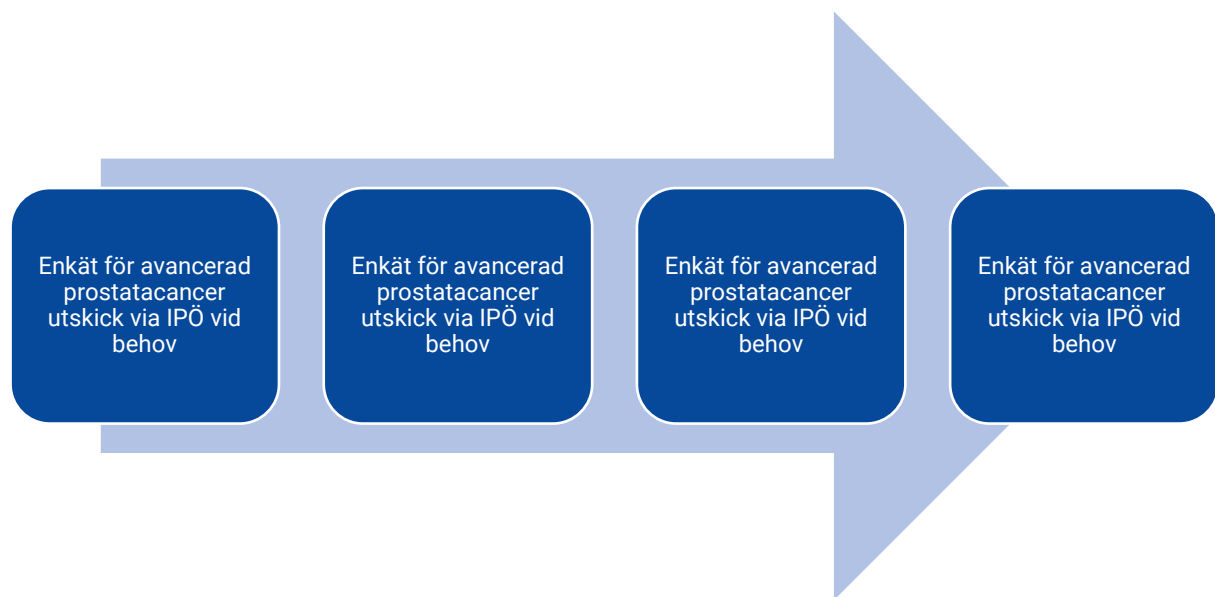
Enkät för avancerad prostatacancer utskick via IPÖ vid behov

Enkät för avancerad prostatacancer utskick via IPÖ vid behov

Enkät för avancerad prostatacancer utskick via IPÖ vid behov

Enkät för avancerad prostatacancer utskick via IPÖ vid behov